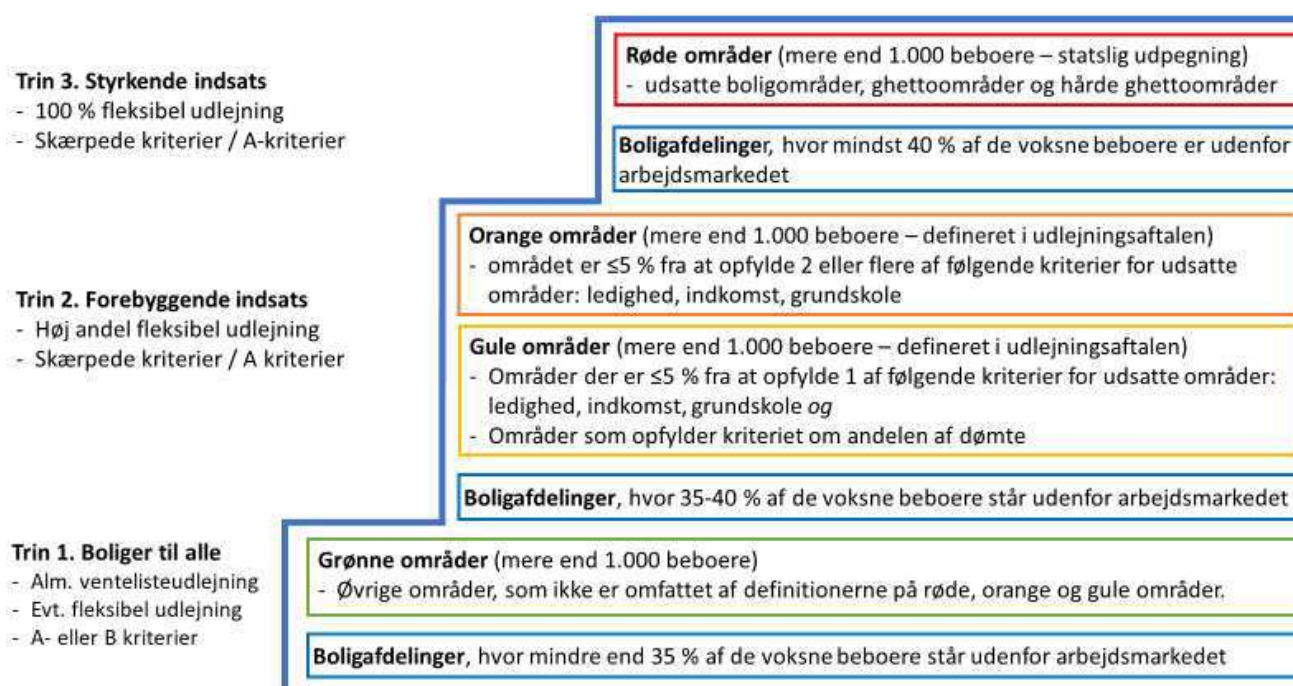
Trin 3. Styrkende indsats
- 100 % fleksibel udlejning
- Skærpede kriterier / A-kriterier

Røde områder (mere end 1.000 beboere – statslig udpegning)
- udsatte boligområder, ghettoområder og hårde ghettoområder

Boligafdelinger, hvor mindst 40 % af de voksne beboere er udenfor arbejdsmarkedet

Trin 2. Forebyggende indsats
- Høj andel fleksibel udlejning
- Skærpede kriterier / A kriterier

Orange områder (mere end 1.000 beboere – defineret i udlejningsaftalen)
- området er ≤5 % fra at opfylde 2 eller flere af følgende kriterier for udsatte områder: ledighed, indkomst, grundskole

Gule områder (mere end 1.000 beboere – defineret i udlejningsaftalen)
- Områder der er ≤5 % fra at opfylde 1 af følgende kriterier for udsatte områder: ledighed, indkomst, grundskole og
- Områder som opfylder kriteriet om andelen af dømte

Boligafdelinger, hvor 35-40 % af de voksne beboere står udenfor arbejdsmarkedet

Trin 1. Boliger til alle
- Alm. ventelisteudlejning
- Evt. fleksibel udlejning
- A- eller B kriterier

Grønne områder (mere end 1.000 beboere)
- Øvrige områder, som ikke er omfattet af definitionerne på røde, orange og gule områder.

Boligafdelinger, hvor mindre end 35 % af de voksne beboere står udenfor arbejdsmarkedet